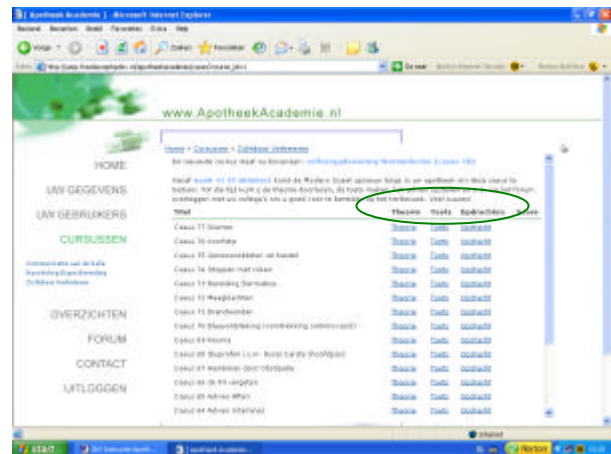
Apotheek Academie - Microsoft Internet Explorer

Bestand Bewerken Beeld Favorieten Extra Help

Vorige Zoeken Favorieten

Adres

Ga naar

www.ApotheekAcademie.nl

HOME

UW GEGEVENS

UW GEBRUIKERS

CURSUSSEN

OVERZICHTEN

FORUM

CONTACT

UITLOGGEN

Home > Cursussen > Zelfstudie Volbrenger

De nieuwste cursus staat nu klaar: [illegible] (casus 18)

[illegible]

| Titel | Theorie | Toets | Opdrachten |
|---|---|---|---|
| Casus 77 Diarree | Theorie | Toets | Opdracht |
| Casus 76 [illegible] | Theorie | Toets | Opdracht |
| Casus 75 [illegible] | Theorie | Toets | Opdracht |
| Casus 74 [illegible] | Theorie | Toets | Opdracht |
| Casus 73 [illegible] | Theorie | Toets | Opdracht |
| Casus 72 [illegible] | Theorie | Toets | Opdracht |
| Casus 71 Brandwonden | Theorie | Toets | Opdracht |
| Casus 70 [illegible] | Theorie | Toets | Opdracht |
| Casus 69 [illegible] | Theorie | Toets | Opdracht |
| Casus 68 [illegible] | Theorie | Toets | Opdracht |
| Casus 67 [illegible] | Theorie | Toets | Opdracht |
| Casus 66 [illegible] | Theorie | Toets | Opdracht |
| Casus 65 Advies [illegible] | Theorie | Toets | Opdracht |
| Casus 64 Advies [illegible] | Theorie | Toets | Opdracht |

Internet

Start

Norton